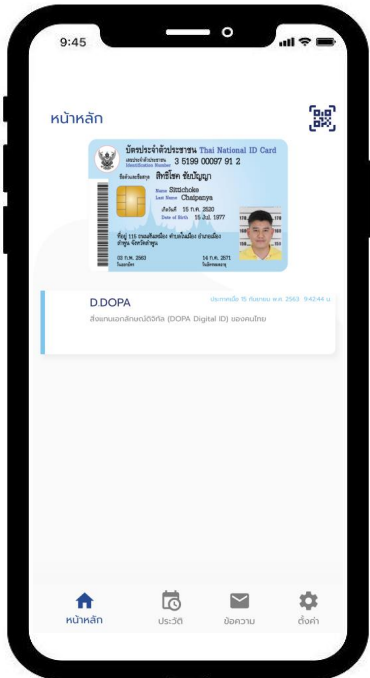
9:45

หน้าหลัก

บัตรประจำตัวประชาชน Thai National ID Card
เลขประจำตัวประชาชน Identification Number 3 5199 00097 91 2
ชื่อตัวและชื่อสกุล สิทธิโชค ชัยปัญญา
Name Sittichoke
Last Name Chaipanya
เกิดวันที่ 15 ก.ค. 2520
Date of Birth 15 Jul. 1977
ที่อยู่ 115 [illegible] ตำบลในเมือง อำเภอเมือง จังหวัดลำพูน
02 ก.พ. 2563
วันออกบัตร
14 ก.ค. 2571
วันบัตรหมดอายุ

D.DOPA
ประกาศเมื่อ 15 กันยายน พ.ศ. 2563 9:42:44 น.
สิ่งแทนเอกสารบัตรดิจิทัล (DOPA Digital ID) ของคนไทย

หน้าหลัก
ประวัติ
ข้อความ
ตั้งค่า